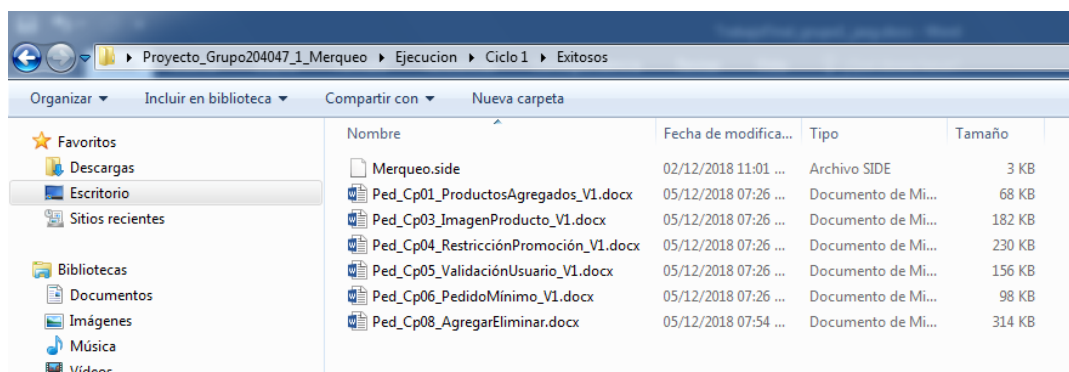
Proyecto_Grupo204047_1_Merqueo ▸ Ejecucion ▸ Ciclo 1 ▸ Exitosos

Organizar ▾ Incluir en biblioteca ▾ Compartir con ▾ Nueva carpeta

Favoritos
Descargas
Escritorio
Sitios recientes

Bibliotecas
Documentos
Imágenes
Música
Vídeos

| Nombre | Fecha de modifica... | Tipo | Tamaño |
|---|---|---|---|
| Merqueo.side | 02/12/2018 11:01 ... | Archivo SIDE | 3 KB |
| Ped_Cp01_ProductosAgregados_V1.docx | 05/12/2018 07:26 ... | Documento de Mi... | 68 KB |
| Ped_Cp03_ImagenProducto_V1.docx | 05/12/2018 07:26 ... | Documento de Mi... | 182 KB |
| Ped_Cp04_RestricciónPromoción_V1.docx | 05/12/2018 07:26 ... | Documento de Mi... | 230 KB |
| Ped_Cp05_ValidaciónUsuario_V1.docx | 05/12/2018 07:26 ... | Documento de Mi... | 156 KB |
| Ped_Cp06_PedidoMínimo_V1.docx | 05/12/2018 07:26 ... | Documento de Mi... | 98 KB |
| Ped_Cp08_AgregarEliminar.docx | 05/12/2018 07:54 ... | Documento de Mi... | 314 KB |